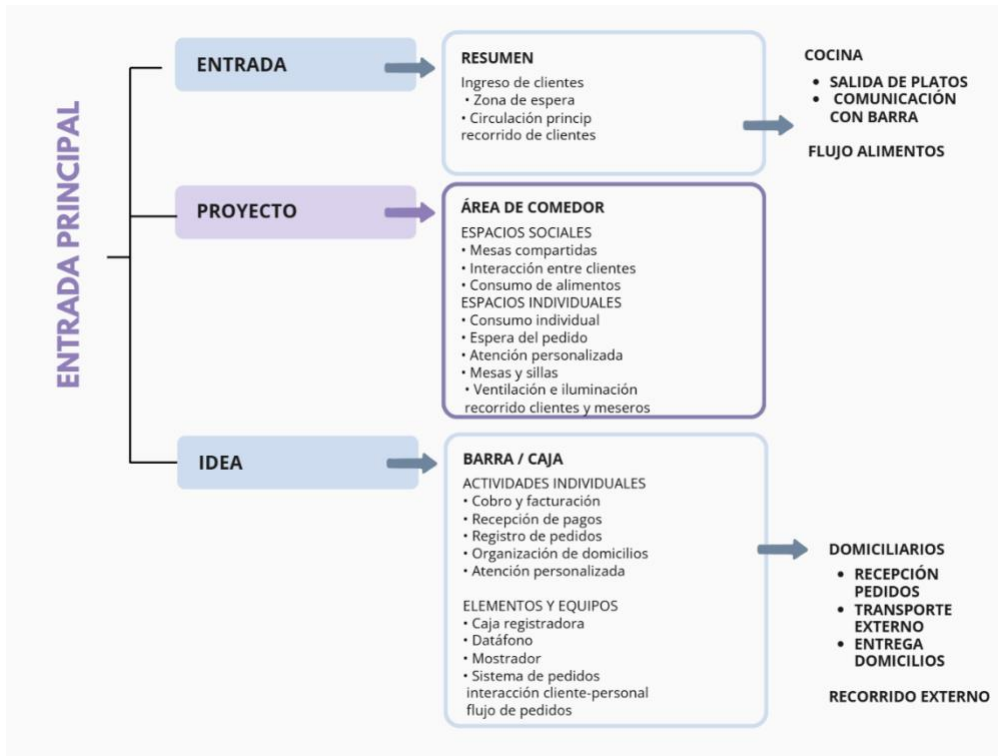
ENTRADA PRINCIPAL

ENTRADA

RESUMEN
Ingreso de clientes
• Zona de espera
• Circulación princip
recorrido de clientes

COCINA
• SALIDA DE PLATOS
• COMUNICACIÓN CON BARRA

FLUJO ALIMENTOS

PROYECTO

ÁREA DE COMEDOR
ESPACIOS SOCIALES
• Mesas compartidas
• Interacción entre clientes
• Consumo de alimentos
ESPACIOS INDIVIDUALES
• Consumo individual
• Espera del pedido
• Atención personalizada
• Mesas y sillas
• Ventilación e iluminación
recorrido clientes y meseros

IDEA

BARRA / CAJA
ACTIVIDADES INDIVIDUALES
• Cobro y facturación
• Recepción de pagos
• Registro de pedidos
• Organización de domicilios
• Atención personalizada

ELEMENTOS Y EQUIPOS
• Caja registradora
• Datáfono
• Mostrador
• Sistema de pedidos
interacción cliente-personal
flujo de pedidos

DOMICILIARIOS
• RECEPCIÓN PEDIDOS
• TRANSPORTE EXTERNO
• ENTREGA DOMICILIOS

RECORRIDO EXTERNO